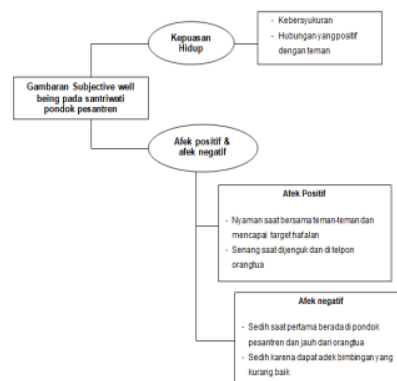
Kepuasan Hidup

- Kebersyukuran
- Hubungan yang positif dengan teman

Gambaran Subjective well being pada santriwati pondok pesantren

Afek positif & afek negatif

Afek Positif

- Nyaman saat bersama teman-teman dan mencapai target hafalan
- Senang saat dijenguk dan di telpon orangtua

Afek negatif

- Sedih saat pertama berada di pondok pesantren dan jauh dari orangtua
- Sedih karena dapat adek bimbingan yang kurang baik